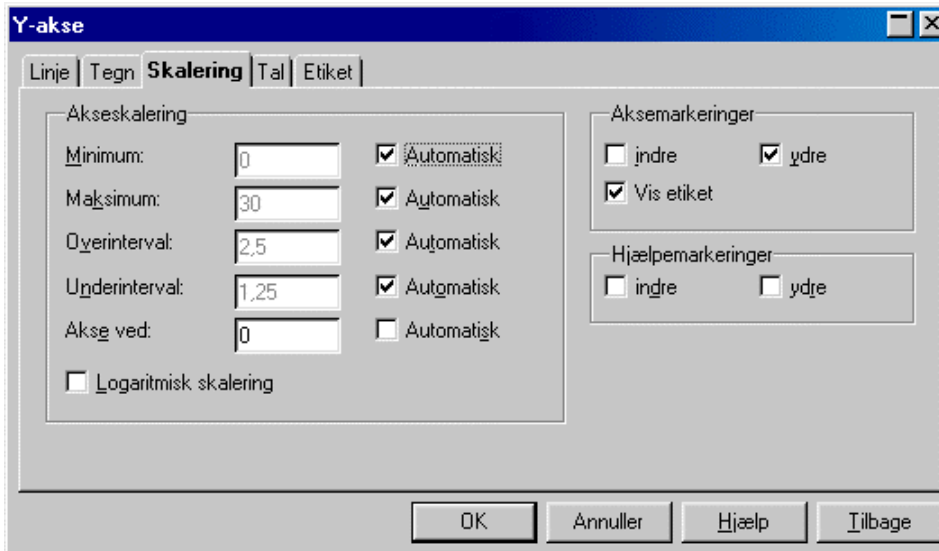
Y-akse

Linje | Tegn | Skalering | Tal | Etiket

Akseskalering

Minimum: 0 ☑ Automatisk

Maksimum: 30 ☑ Automatisk

Overinterval: 2,5 ☑ Automatisk

Underinterval: 1,25 ☑ Automatisk

Akse ved: 0 ☐ Automatisk

☐ Logaritmisk skalering

Aksemarkeringer

☐ indre ☑ ydre

☑ Vis etiket

Hjælpemarkeringer

☐ indre ☐ ydre

OK | Annuller | Hjælp | Tilbage